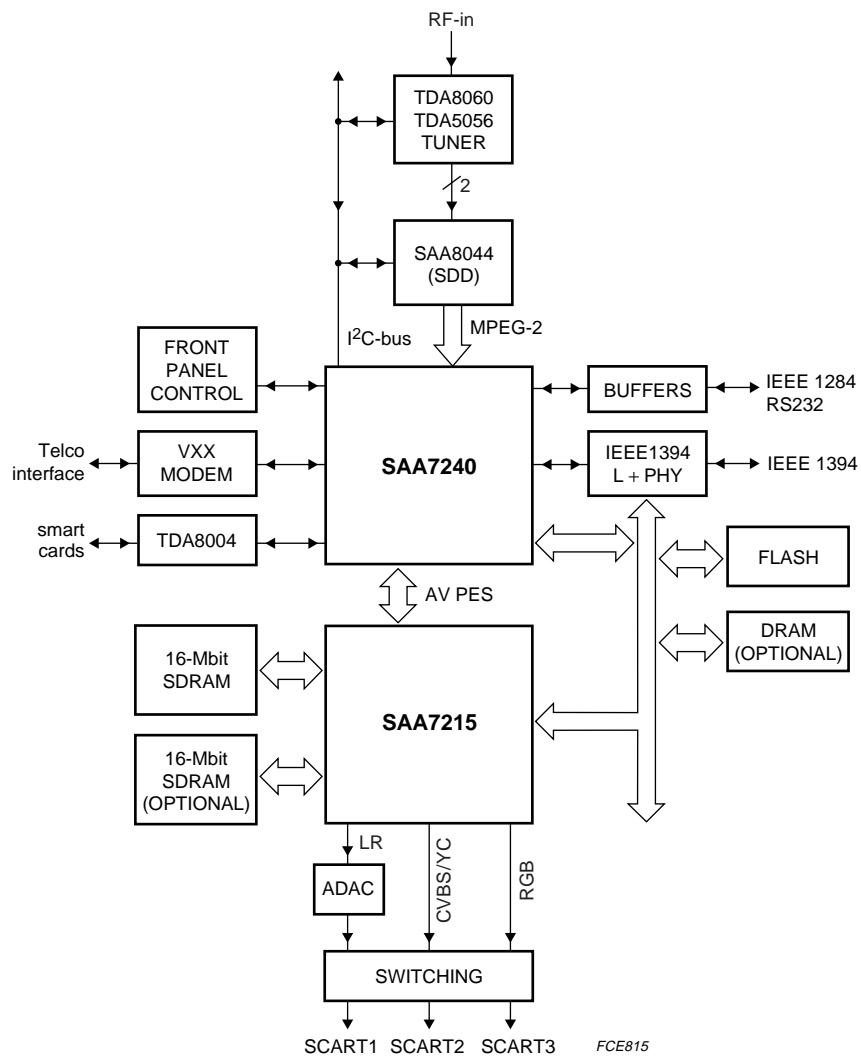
RF-in

TDA8060
TDA5056
TUNER

2

SAA8044
(SDD)

$I^2C$-bus

MPEG-2

FRONT
PANEL
CONTROL

BUFFERS

IEEE 1284
RS232

Telco
interface

VXX
MODEM

SAA7240

IEEE1394
L + PHY

IEEE 1394

smart
cards

TDA8004

FLASH

AV PES

DRAM
(OPTIONAL)

16-Mbit
SDRAM

SAA7215

16-Mbit
SDRAM
(OPTIONAL)

LR

CVBS/YC

RGB

ADAC

SWITCHING

SCART1 SCART2 SCART3

FCE815